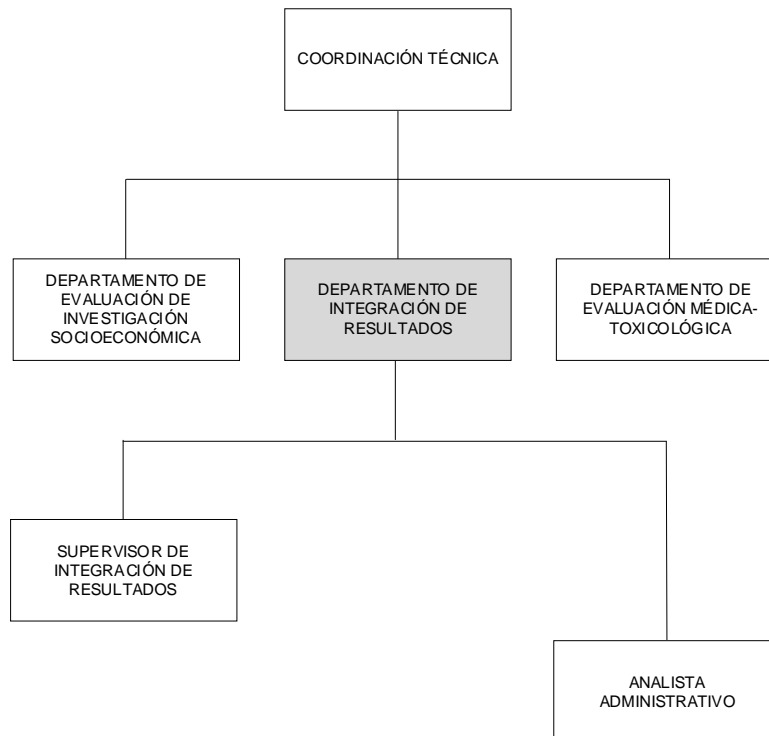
COORDINACIÓN TÉCNICA

DEPARTAMENTO DE EVALUACIÓN DE INVESTIGACIÓN SOCIOECONÓMICA

DEPARTAMENTO DE INTEGRACIÓN DE RESULTADOS

DEPARTAMENTO DE EVALUACIÓN MÉDICA-TOXICOLÓGICA

SUPERVISOR DE INTEGRACIÓN DE RESULTADOS

ANALISTA ADMINISTRATIVO